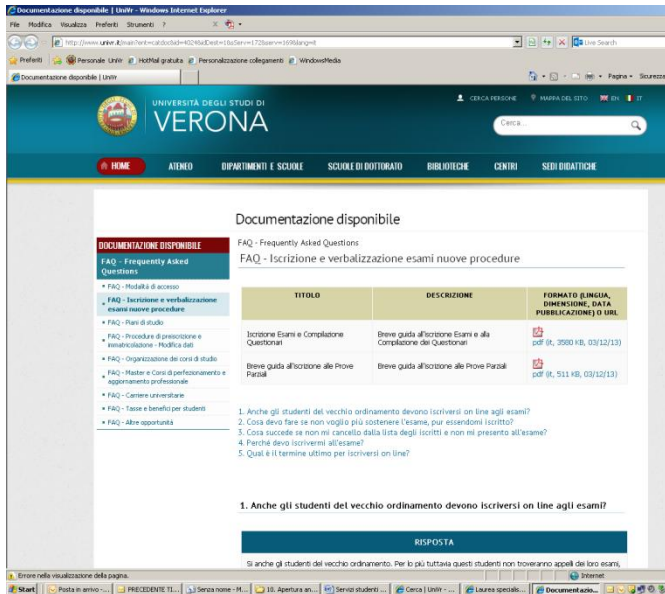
Documentazione disponibile | UniVr - Windows Internet Explorer

File Modifica Visualizza Preferiti Strumenti ?

http://www.univr.it/main?ent=catdoc&id=4024&Dest=18&serv=172&serv=169&lang=it

Live Search

Preferiti | Personale UniVr | HotMail gratuita | Personalizzazione collegamenti | WindowsMedia

Documentazione disponibile | UniVr

Pagina | Sicurezza

UNIVERSITÀ DEGLI STUDI DI
VERONA

CERCA PERSONE | MAPPA DEL SITO | EN | IT

Cerca...

HOME | ATENEO | DIPARTIMENTI E SCUOLE | SCUOLE DI DOTTORATO | BIBLIOTECHE | CENTRI | SEDI DIDATTICHE

Documentazione disponibile

DOCUMENTAZIONE DISPONIBILE
FAQ - Frequently Asked Questions
FAQ - Modalità di accesso
FAQ - Iscrizione e verbalizzazione esami nuove procedure
FAQ - Piani di studio
FAQ - Procedure di preiscrizione e immatricolazione - Modifica dati
FAQ - Organizzazione dei corsi di studio
FAQ - Master e Corsi di perfezionamento e aggiornamento professionale
FAQ - Carriere universitarie
FAQ - Tasse e benefici per studenti
FAQ - Altre opportunità

FAQ - Frequently Asked Questions
FAQ - Iscrizione e verbalizzazione esami nuove procedure

| TITOLO | DESCRIZIONE | FORMATO (LINGUA, DIMENSIONE, DATA PUBBLICAZIONE) O URL |
|---|---|---|
| Iscrizione Esami e Compilazione Questionari | Breve guida all'iscrizione Esami e alla Compilazione dei Questionari | pdf (it, 3580 KB, 03/12/13) |
| Breve guida all'iscrizione alle Prove Parziali | Breve guida all'iscrizione alle Prove Parziali | pdf (it, 511 KB, 03/12/13) |

1. Anche gli studenti del vecchio ordinamento devono iscriversi on line agli esami?
2. Cosa devo fare se non voglio più sostenere l'esame, pur essendomi iscritto?
3. Cosa succede se non mi cancello dalla lista degli iscritti e non mi presento all'esame?
4. Perché devo iscrivermi all'esame?
5. Qual è il termine ultimo per iscriversi on line?

1. Anche gli studenti del vecchio ordinamento devono iscriversi on line agli esami?

RISPOSTA

Si anche gli studenti del vecchio ordinamento. Per lo più tuttavia questi studenti non troveranno appelli dei loro esami,

Errore nella visualizzazione della pagina.

Internet

Start | Posta in arrivo - ... | PRECEDENTE TI... | Senza nome - M... | 10. Apertura an... | Servizi studenti ... | Cerca | UniVr - ... | Laurea speciali... | Documentazio...